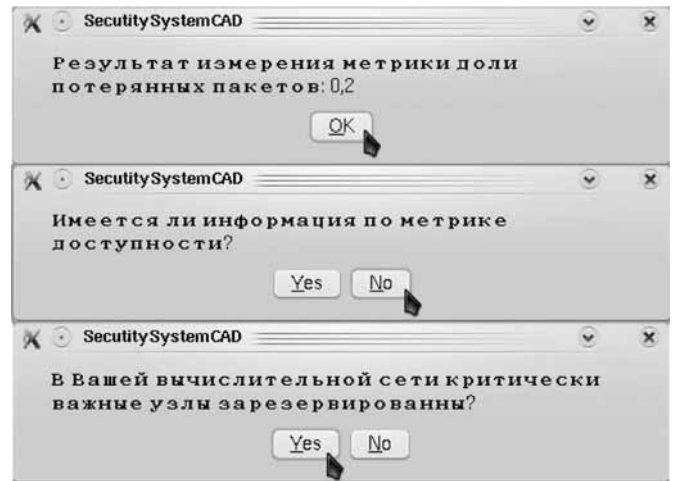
SecutitySystemCAD

Результат измерения метрики доли потерянных пакетов: 0,2

OK

SecutitySystemCAD

Имеется ли информация по метрике доступности?

Yes No

SecutitySystemCAD

В Вашей вычислительной сети критически важные узлы зарезервированны?

Yes No